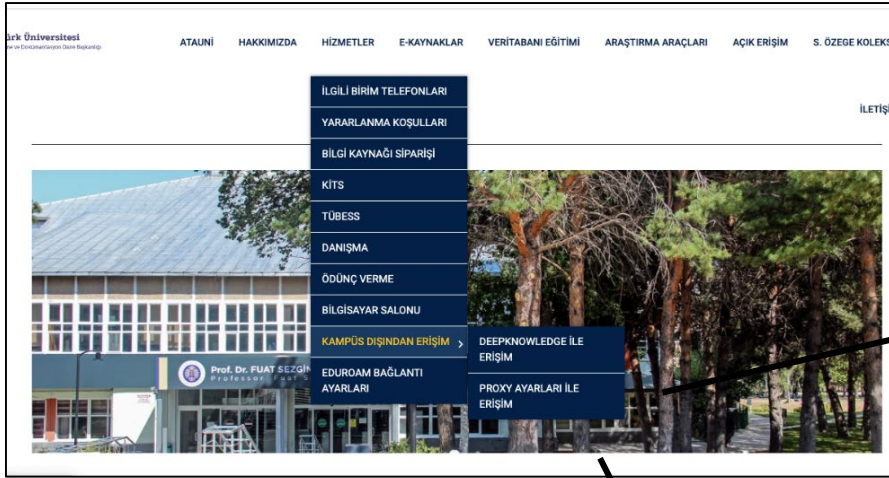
ürk Üniversitesi
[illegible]

ATAUNİ HAKKIMIZDA HİZMETLER E-KAYNAKLAR VERİTABANI EĞİTİMİ ARAŞTIRMA ARAÇLARI AÇIK ERİŞİM S. ÖZEGE KOLEKS

İLETİŞİ

İLGİLİ BİRİM TELEFONLARI
YARARLANMA KOŞULLARI
BİLGİ KAYNAĞI SİPARİŞİ
KİTS
TÜBESS
DANIŞMA
ÖDÜNÇ VERME
BİLGİSAYAR SALONU
KAMPÜS DIŞINDAN ERİŞİM ›
EDUROAM BAĞLANTI AYARLARI

DEEPKNOWLEDGE İLE ERİŞİM
PROXY AYARLARI İLE ERİŞİM

Prof. Dr. FUAT SEZGİN
Professor Fuat S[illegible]